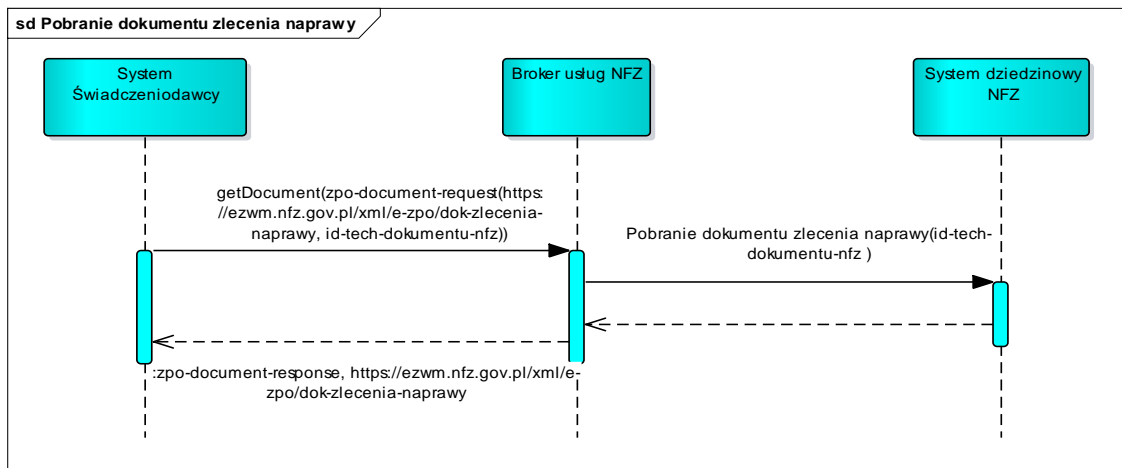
sd Pobranie dokumentu zlecenia naprawy

System Świadczeniodawcy

Broker usług NFZ

System dziedzinowy NFZ

getDocument(zpo-document-request(https://ezwm.nfz.gov.pl/xml/e-zpo/dok-zlecenia-naprawy, id-tech-dokumentu-nfz))

Pobranie dokumentu zlecenia naprawy(id-tech-dokumentu-nfz )

:zpo-document-response, https://ezwm.nfz.gov.pl/xml/e-zpo/dok-zlecenia-naprawy